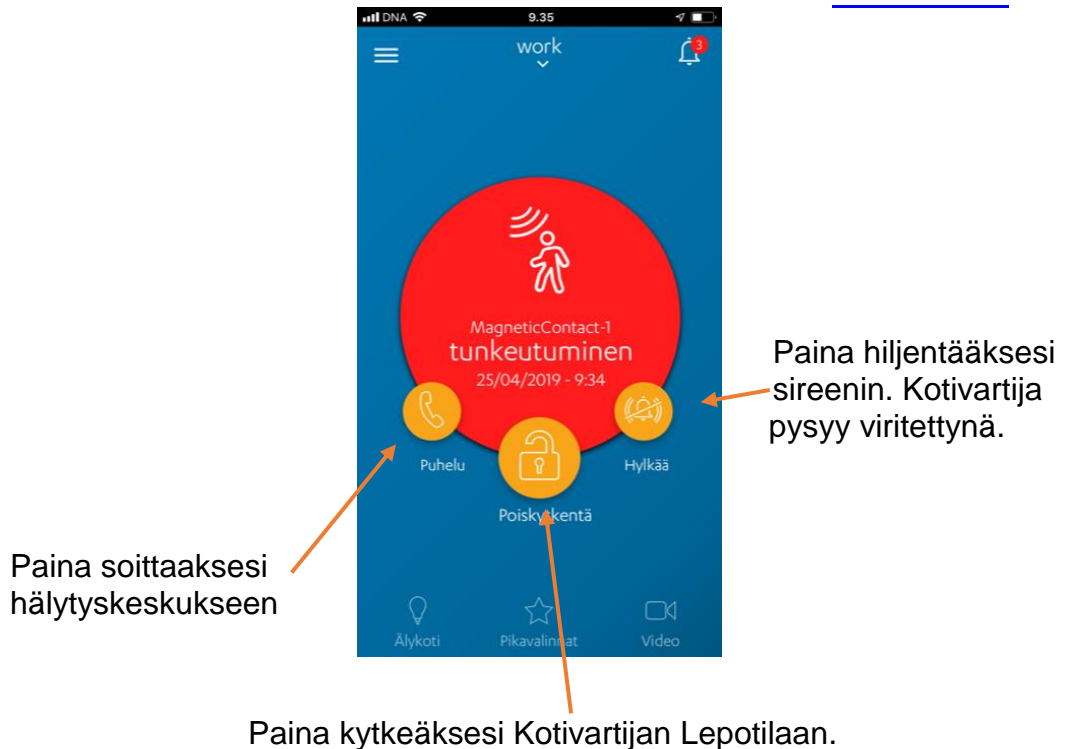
DNA 9.35

work

3

MagneticContact-1
tunkeutuminen
25/04/2019 - 9:34

Puhelu

Poiskytkentä

Hylkää

Älykoti

Pikavalinnat

Video

Paina hiljentääksesi sireenin. Kotivartija pysyy viritettynä.

Paina soittaaksesi hälytyskeskukseen

Paina kytkeäksesi Kotivartijan Lepotilaan.